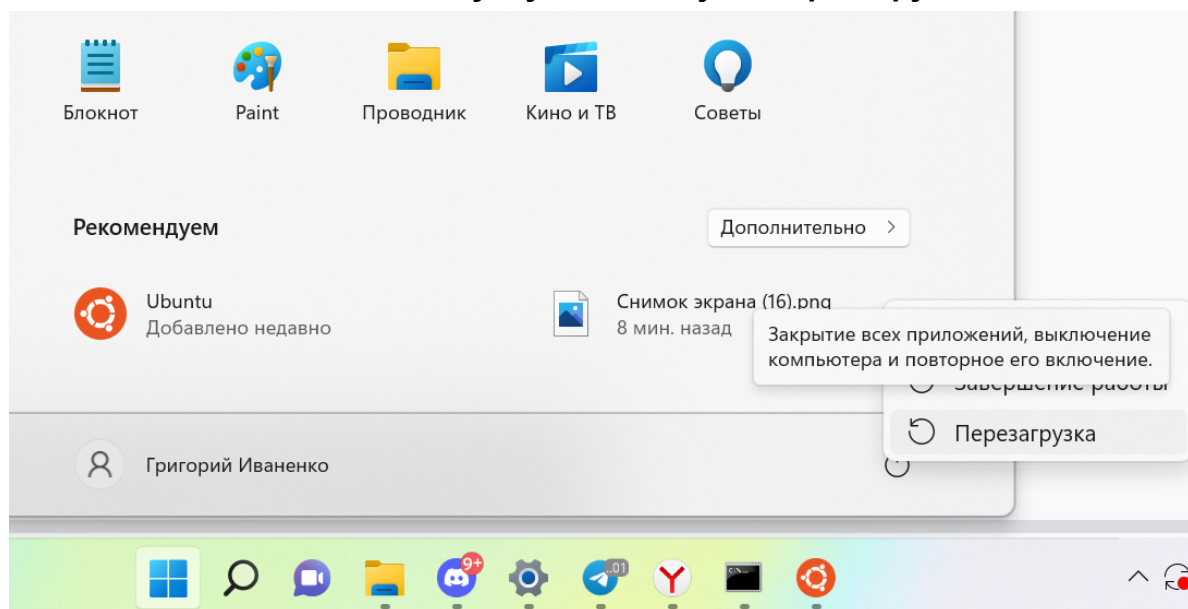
Блокнот
Paint
Проводник
Кино и ТВ
Советы

Рекомендуем
Дополнительно >

Ubuntu
Добавлено недавно

Снимок экрана (16).png
8 мин. назад

Закрытие всех приложений, выключение компьютера и повторное его включение.

Завершение работы
Перезагрузка

Григорий Иваненко

9+
01